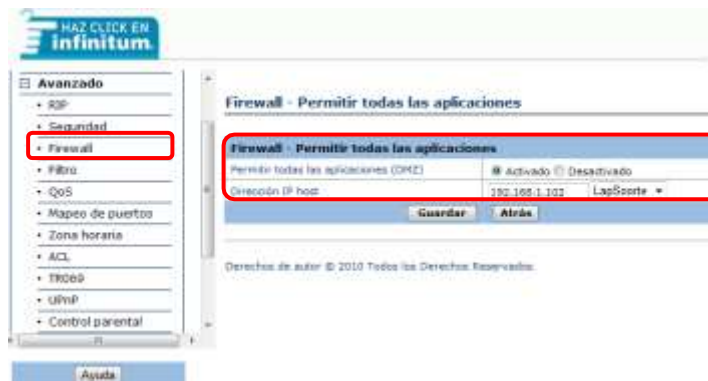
HAZ CLICK EN
infinitum

⊟ Avanzado
• RIP
• Seguridad
• Firewall
• Filtro
• QoS
• Mapeo de puertos
• Zona horaria
• ACL
• TR069
• UPnP
• Control parental

Ayuda

Firewall - Permitir todas las aplicaciones

| Firewall - Permitir todas las aplicaciones | |
|---|---|
| Permitir todas las aplicaciones (DMZ) | ◉ Activado ○ Desactivado |
| Dirección IP host | 192.168.1.102 LapSoorte ▾ |

Guardar Atrás

Derechos de autor © 2010 Todos los Derechos Reservados.